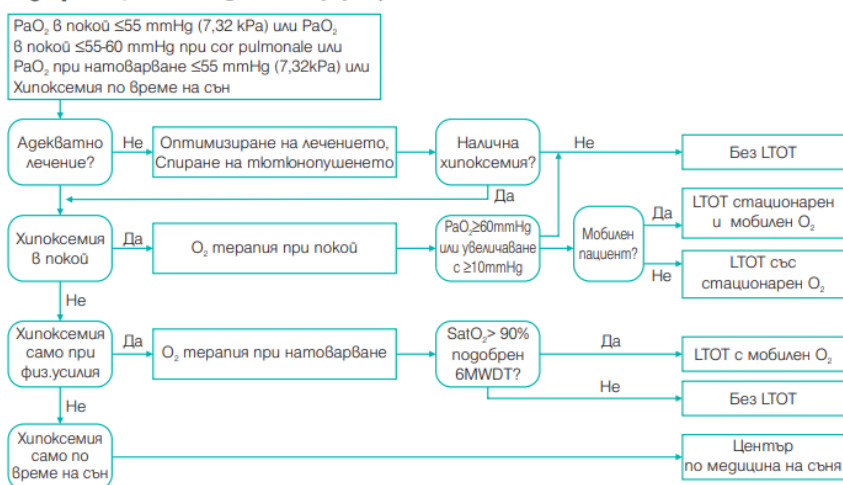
$PaO_2$ в покой ≤55 mmHg (7,32 kPa) или $PaO_2$ в покой ≤55-60 mmHg при cor pulmonale или $PaO_2$ при натоварване ≤55 mmHg (7,32kPa) или Хипоксемия по време на сън

Адекватно лечение?

Не

Оптимизиране на лечението, Спиране на тютюнопушенето

Налична хипоксемия?

Не

Без LTOT

Да

Хипоксемия в покой

Да

$O_2$ терапия при покой

$PaO_2$≥60mmHg или увеличаване с ≥10mmHg

Мобилен пациент?

Да

LTOT стационарен и мобилен $O_2$

Не

LTOT със стационарен $O_2$

Не

Хипоксемия само при физ.усилия

Да

$O_2$ терапия при натоварване

$SatO_2$> 90% подобрен 6MWDT?

Да

LTOT с мобилен $O_2$

Не

Без LTOT

Не

Хипоксемия само по време на сън

Център по медицина на съня